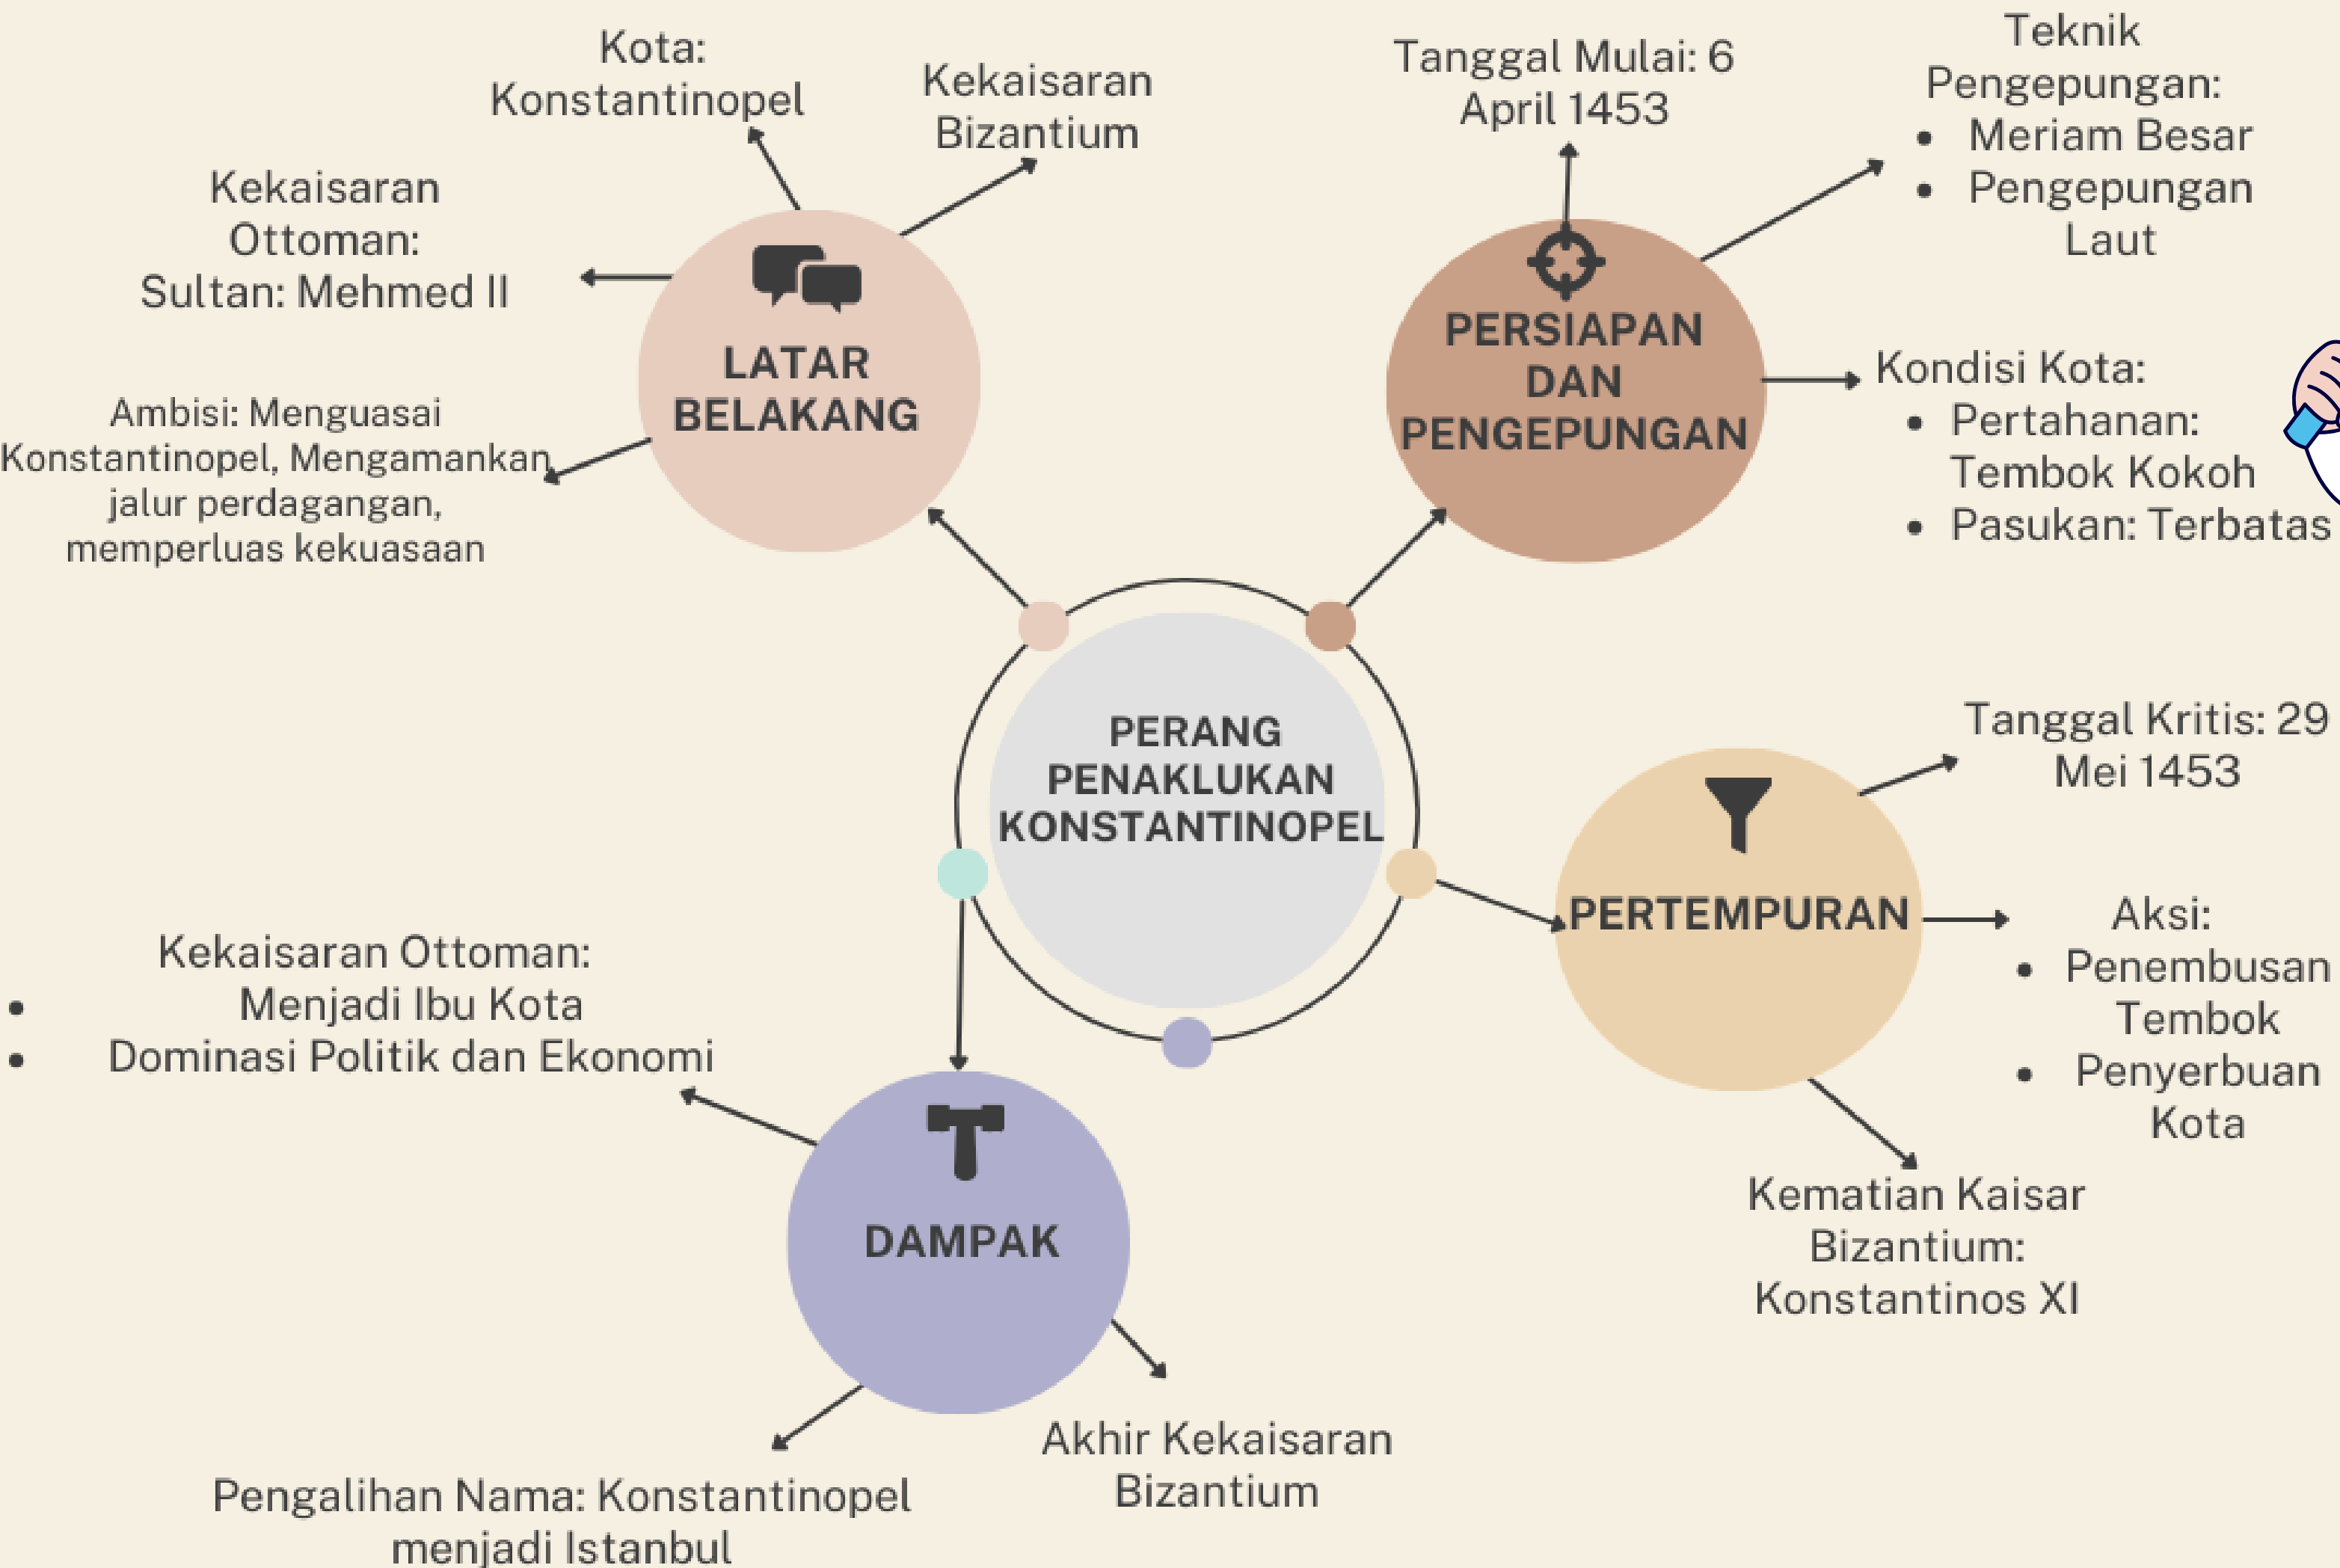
PERANG PENAKLUKAN KONSTANTINOPEL

LATAR BELAKANG

Kota: Konstantinopel

Kekaisaran Bizantium

Kekaisaran Ottoman: Sultan: Mehmed II

Ambisi: Menguasai Konstantinopel, Mengamankan jalur perdagangan, memperluas kekuasaan

PERSIAPAN DAN PENGEPUNGAN

Tanggal Mulai: 6 April 1453

Teknik Pengepungan:
- Meriam Besar
- Pengepungan Laut

Kondisi Kota:
- Pertahanan: Tembok Kokoh
- Pasukan: Terbatas

PERTEMPURAN

Tanggal Kritis: 29 Mei 1453

Aksi:
- Penembusan Tembok
- Penyerbuan Kota

Kematian Kaisar Bizantium: Konstantinos XI

DAMPAK

Kekaisaran Ottoman:
- Menjadi Ibu Kota
- Dominasi Politik dan Ekonomi

Akhir Kekaisaran Bizantium

Pengalihan Nama: Konstantinopel menjadi Istanbul